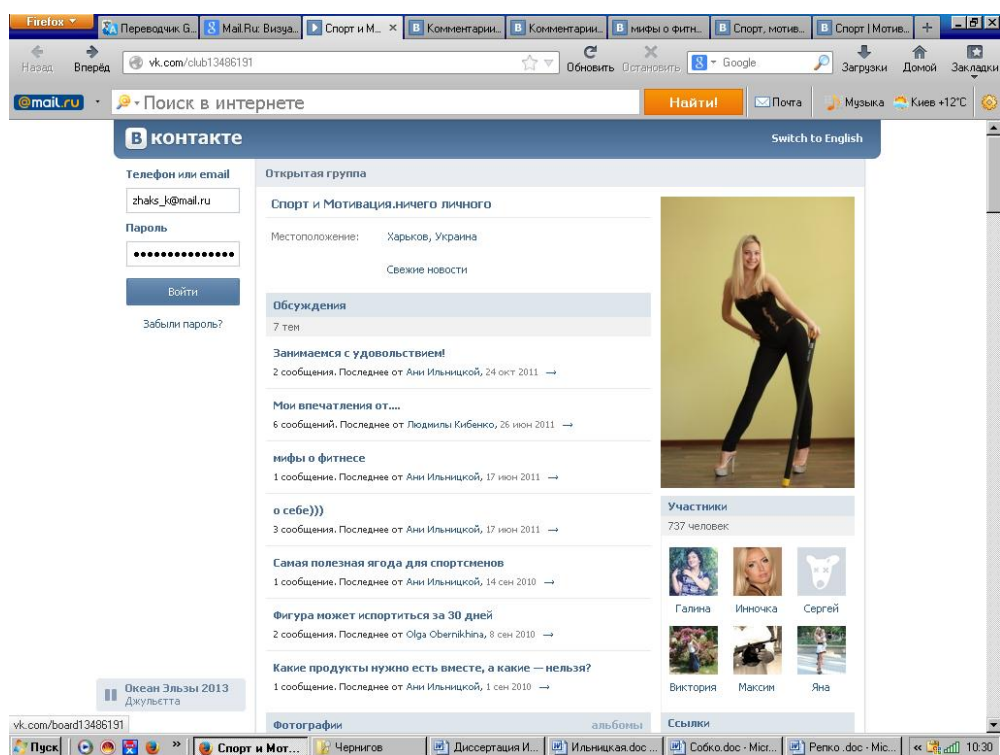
Firefox | Переводчик G... | Mail.Ru: Визуа... | Спорт и М... × | Комментарии... | Комментарии... | мифы о фитн... | Спорт, мотив... | Спорт | Мотив... | +

Назад | Вперёд | vk.com/club13486191 | Обновить | Остановить | Google | Загрузки | Домой | Закладки

@mail.ru | Поиск в интернете | Найти! | Почта | Музыка | Киев +12°C

В контакте | Switch to English

Телефон или email
zhaks_k@mail.ru
Пароль
••••••••••••••
Войти
Забыли пароль?

Открытая группа

Спорт и Мотивация.ничего личного

Местоположение: Харьков, Украина

Свежие новости

Обсуждения
7 тем

Занимаемся с удовольствием!
2 сообщения. Последнее от Ани Ильницкой, 24 окт 2011 →

Мои впечатления от....
6 сообщений. Последнее от Людмилы Кибенко, 26 июн 2011 →

мифы о фитнесе
1 сообщение. Последнее от Ани Ильницкой, 17 июн 2011 →

о себе)))
3 сообщения. Последнее от Ани Ильницкой, 17 июн 2011 →

Самая полезная ягода для спортсменов
1 сообщение. Последнее от Ани Ильницкой, 14 сен 2010 →

Фигура может испортиться за 30 дней
2 сообщения. Последнее от Olga Obernikhina, 8 сен 2010 →

Какие продукты нужно есть вместе, а какие — нельзя?
1 сообщение. Последнее от Ани Ильницкой, 1 сен 2010 →

Фотографии | альбомы

Участники
737 человек
Галина | Инночка | Сергей
Виктория | Максим | Яна

Ссылки

Океан Эльзы 2013
Джульєтта

vk.com/board13486191

Пуск | Спорт и Мот... | Чернигов | Диссертация И... | Ильницкая.doc ... | Собко.doc - Micr... | Репко .doc - Mic... | 10:30